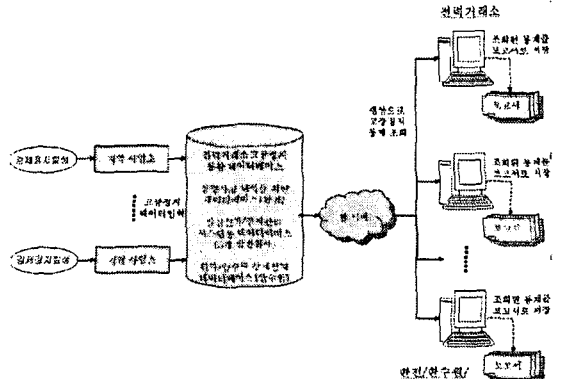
전력거래소

급전지시입력 → 정적 사업소

급전지시입력 → 생산 사업소

고장정지 데이터입력

전력거래소고장정지 통합 데이터베이스

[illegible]

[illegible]

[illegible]

통신망

생산소 고장정지 통계 조회

조회된 통계를 보고서로 작성

보고서

조회된 통계를 보고서로 작성

보고서

조회된 통계를 보고서로 작성

보고서

한전/한수원/